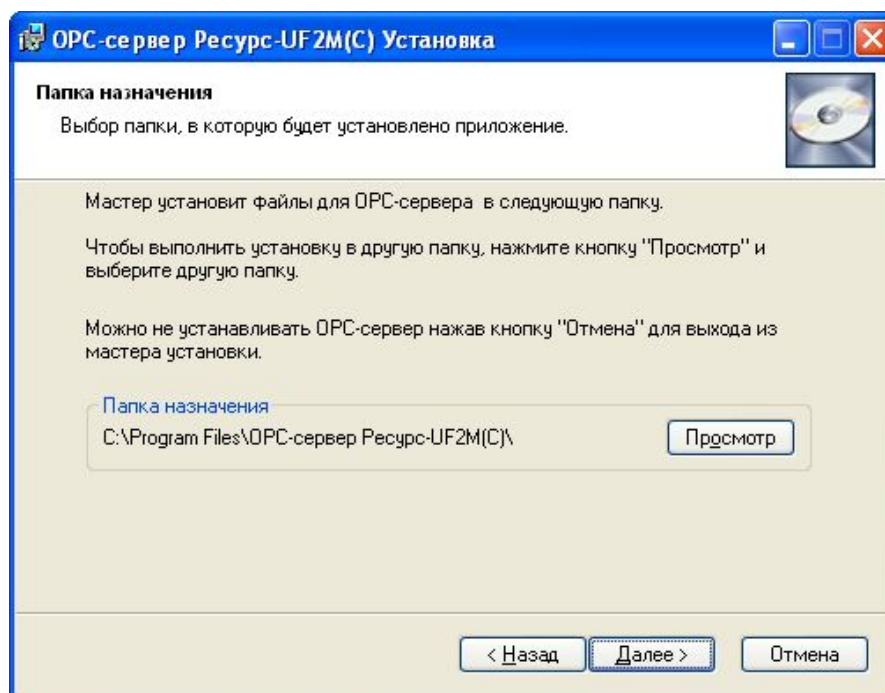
OPC-сервер Ресурс-UF2M(C) Установка

Папка назначения

Выбор папки, в которую будет установлено приложение.

Мастер установит файлы для OPC-сервера в следующую папку.

Чтобы выполнить установку в другую папку, нажмите кнопку "Просмотр" и выберите другую папку.

Можно не устанавливать OPC-сервер нажав кнопку "Отмена" для выхода из мастера установки.

Папка назначения

C:\Program Files\OPC-сервер Ресурс-UF2M(C)\

Просмотр

< Назад

Далее >

Отмена